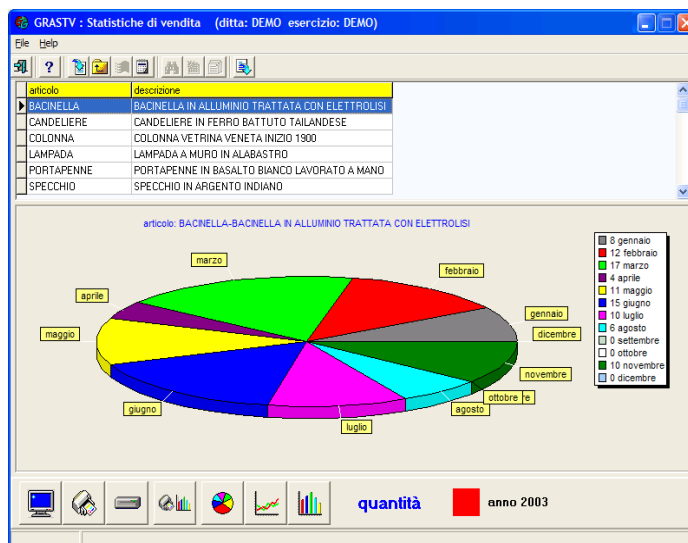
GRASTV : Statistiche di vendita (ditta: DEMO esercizio: DEMO)

File Help

| articolo | descrizione |
|---|---|
| BACINELLA | BACINELLA IN ALLUMINIO TRATTATA CON ELETTROLISI |
| CANDELIERE | CANDELIERE IN FERRO BATTUTO TAILANDESE |
| COLONNA | COLONNA VETRINA VENETA INIZIO 1900 |
| LAMPADA | LAMPADA A MURO IN ALABASTRO |
| PORTAPENNE | PORTAPENNE IN BASALTO BIANCO LAVORATO A MANO |
| SPECCHIO | SPECCHIO IN ARGENTO INDIANO |

articolo: BACINELLA-BACINELLA IN ALLUMINIO TRATTATA CON ELETTROLISI

marzo
febbraio
aprile
gennaio
maggio
dicembre
novembre
ottobre
agosto
giugno
luglio

8 gennaio
12 febbraio
17 marzo
4 aprile
11 maggio
15 giugno
10 luglio
6 agosto
0 settembre
0 ottobre
10 novembre
0 dicembre

quantità
anno 2003